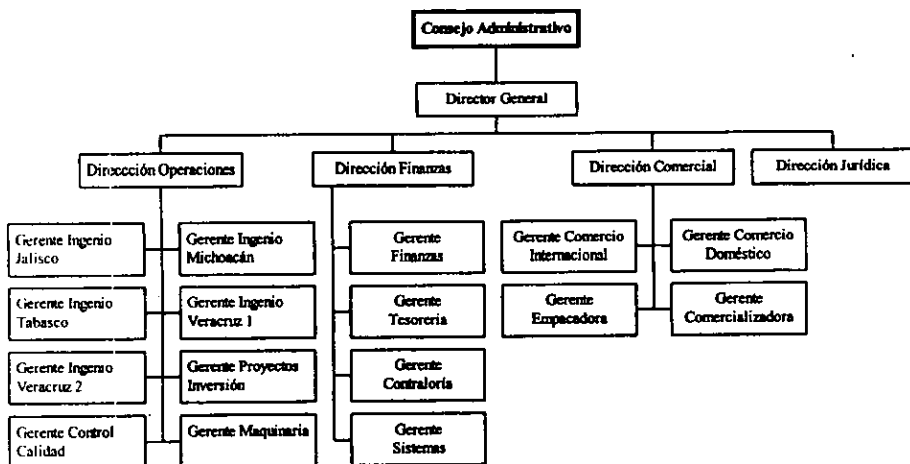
Consejo Administrativo

Director General

Direccción Operaciones

Dirección Finanzas

Dirección Comercial

Dirección Jurídica

Gerente Ingenio Jalisco

Gerente Ingenio Michoacán

Gerente Ingenio Tabasco

Gerente Ingenio Veracruz 1

Gerente Ingenio Veracruz 2

Gerente Proyectos Inversión

Gerente Control Calidad

Gerente Maquinaria

Gerente Finanzas

Gerente Tesorería

Gerente Contraloría

Gerente Sistemas

Gerente Comercio Internacional

Gerente Comercio Doméstico

Gerente Empacadora

Gerente Comercializadora